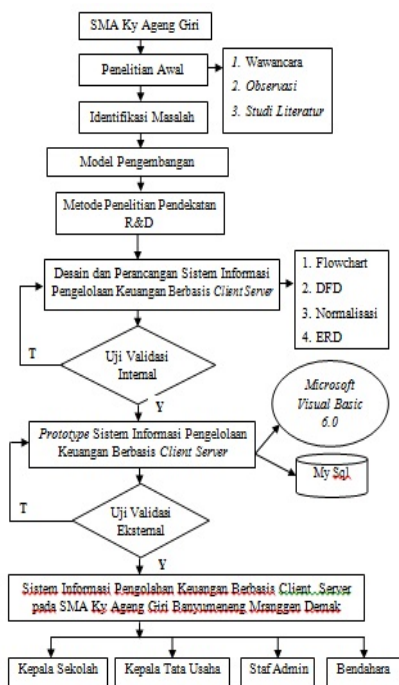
SMA Ky Ageng Giri

Penelitian Awal

1. Wawancara
2. Observasi
3. Studi Literatur

Identifikasi Masalah

Model Pengembangan

Metode Penelitian Pendekatan R&D

Desain dan Perancangan Sistem Informasi Pengelolaan Keuangan Berbasis Client Server

1. Flowchart
2. DFD
3. Normalisasi
4. ERD

T

Uji Validasi Internal

Y

Microsoft Visual Basic 6.0

Prototype Sistem Informasi Pengelolaan Keuangan Berbasis Client Server

My Sql

T

Uji Validasi Eksternal

Y

Sistem Informasi Pengolahan Keuangan Berbasis Client Server pada SMA Ky Ageng Giri Banyumeneng Mranggen Demak

Kepala Sekolah

Kepala Tata Usaha

Staf Admin

Bendahara